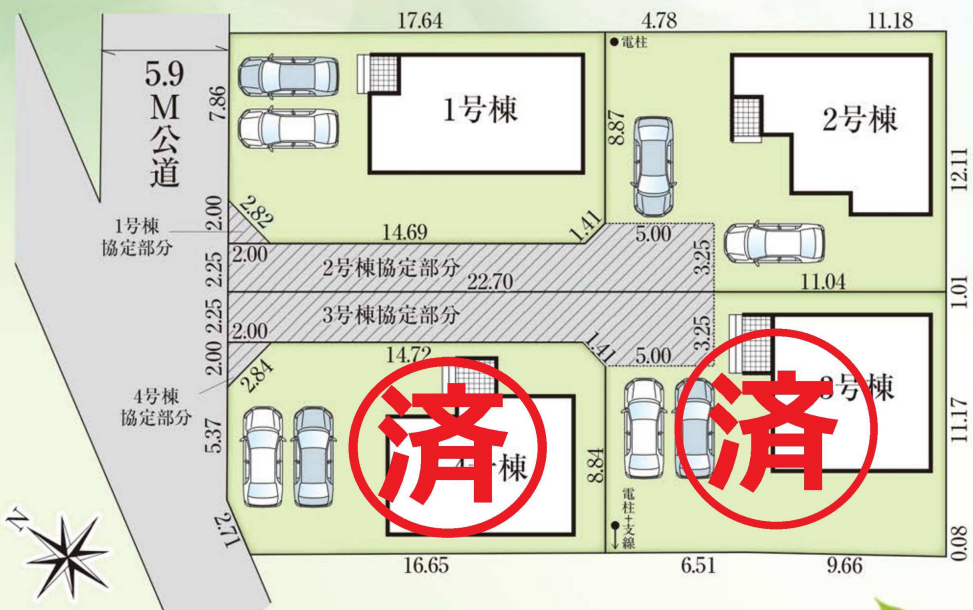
17.64
4.78
11.18
電柱
5.9
M
公
道
7.86
1号棟
8.87
2号棟
12.11
2.00
2.82
1号棟
協定部分
14.69
1.41
5.00
2.25
2.00
2号棟協定部分
3.25
22.70
11.04
1.01
2.25
2.00
3号棟協定部分
3.25
2.00
1.41
5.00
14.72
2.84
4号棟
協定部分
済
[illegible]号棟
済
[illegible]号棟
11.17
5.37
4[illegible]棟
8.84
電柱+支線
1.72
N
16.65
6.51
9.66
0.08